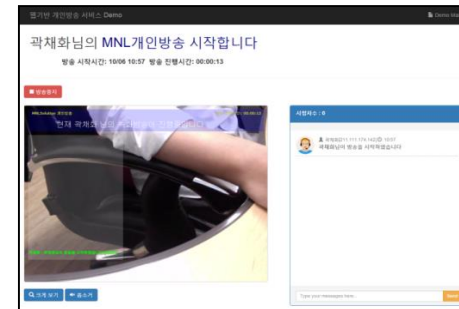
웹기반 개인방송 서비스 Demo

Demo Ma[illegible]

곽채화님의 MNL개인방송 시작합니다

방송 시작시간: 10/06 10:57 방송 진행시간: 00:00:13

방송중지

MNL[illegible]

현재 곽채화 님의 개인방송 진행중입니다

시청자수 : 0

곽채화(211.111.174.162) 10:57
곽채화님이 방송을 시작하였습니다

크게 보기

줄소기

Type your messages here...

Send